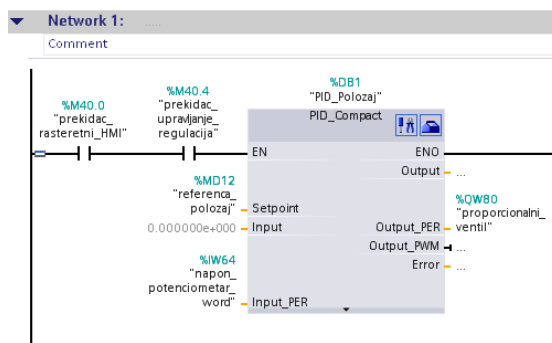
Network 1: .....

Comment

%M40.0
"prekidac_
rasteretni_HMI"

%M40.4
"prekidac_
upravljanje_
regulacija"

%DB1
"PID_Polozaj"

PID_Compact

EN

ENO

Output ...

%MD12
"referenca_
polozaj" Setpoint

0.000000e+000 Input

%IW64
"napon_
potenciometar_
word" Input_PER

%QW80
"proporcionalni_
ventil"

Output_PER

Output_PWM ...

Error ...